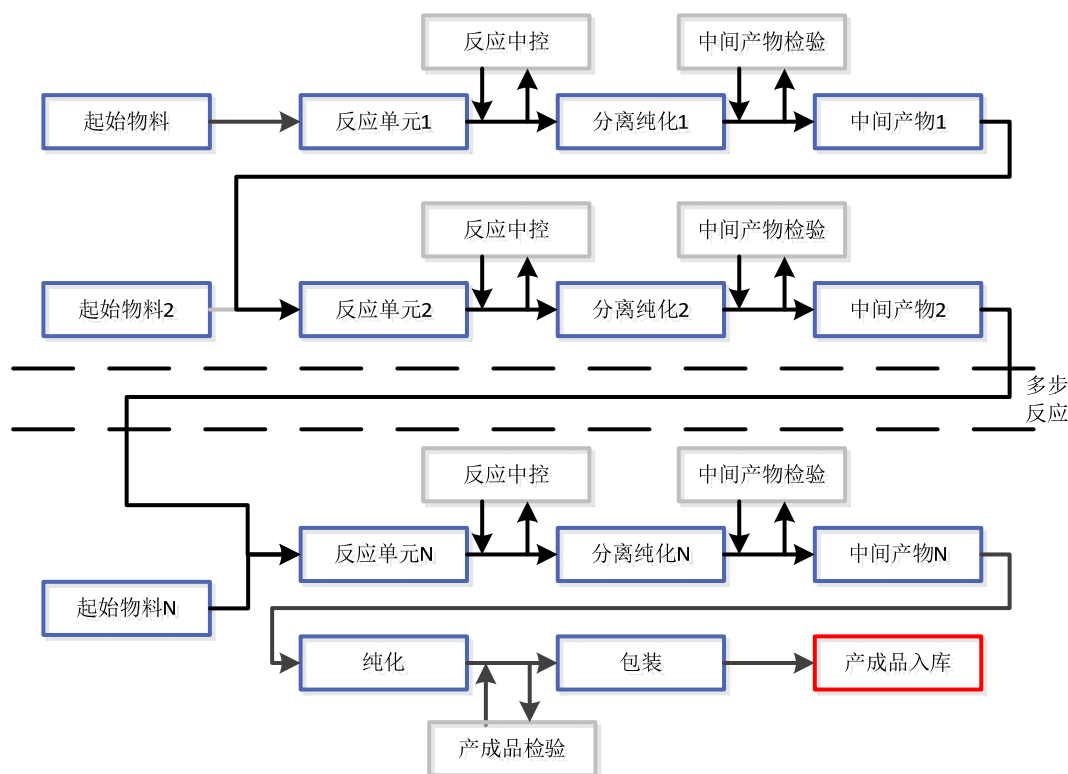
反应中控
中间产物检验
起始物料
反应单元1
分离纯化1
中间产物1

反应中控
中间产物检验
起始物料2
反应单元2
分离纯化2
中间产物2

多步反应

反应中控
中间产物检验
反应单元N
分离纯化N
中间产物N
起始物料N

纯化
包装
产成品入库
产成品检验